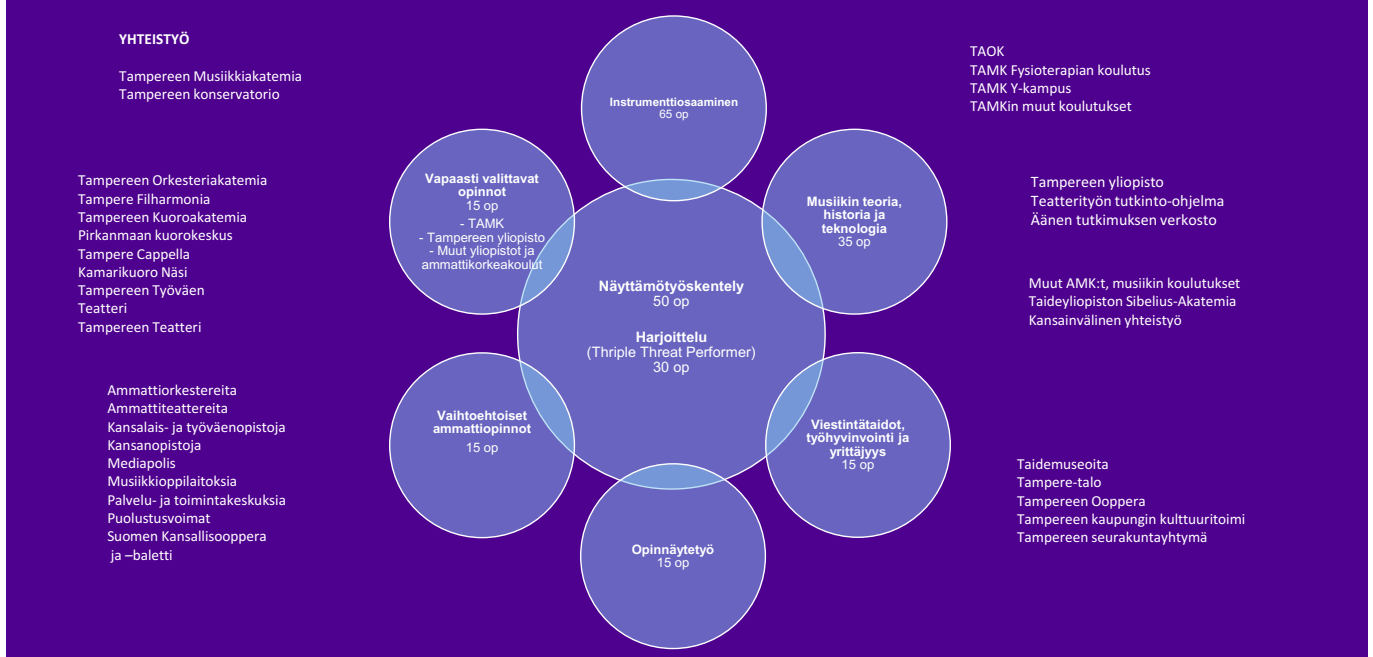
YHTEISTYÖ

Tampereen Musiikkiakatemia
Tampereen konservatorio

Tampereen Orkesteriakatemia
Tampere Filharmonia
Tampereen Kuoroakatemia
Pirkanmaan kuorokeskus
Tampere Cappella
Kamarikuoro Näsi
Tampereen Työväen Teatteri
Tampereen Teatteri

Ammattiorkestereita
Ammattiteattereita
Kansalais- ja työväenopistoja
Kansanopistoja
Mediapolis
Musiikkioppilaitoksia
Palvelu- ja toimintakeskuksia
Puolustusvoimat
Suomen Kansallisooppera ja –baletti

Instrumenttiosaaminen
65 op

Vapaasti valittavat opinnot
15 op
- TAMK
- Tampereen yliopisto
- Muut yliopistot ja ammattikorkeakoulut

Musiikin teoria, historia ja teknologia
35 op

Näyttämötyöskentely
50 op

Harjoittelu
(Thriple Threat Performer)
30 op

Vaihtoehtoiset ammattiopinnot
15 op

Viestintätaidot, työhyvinvointi ja yrittäjyys
15 op

Opinnäytetyö
15 op

TAOK
TAMK Fysioterapian koulutus
TAMK Y-kampus
TAMKin muut koulutukset

Tampereen yliopisto
Teatterityön tutkinto-ohjelma
Äänen tutkimuksen verkosto

Muut AMK:t, musiikin koulutukset
Taideyliopiston Sibelius-Akatemia
Kansainvälinen yhteistyö

Taidemuseoita
Tampere-talo
Tampereen Ooppera
Tampereen kaupungin kulttuuritoimi
Tampereen seurakuntayhtymä